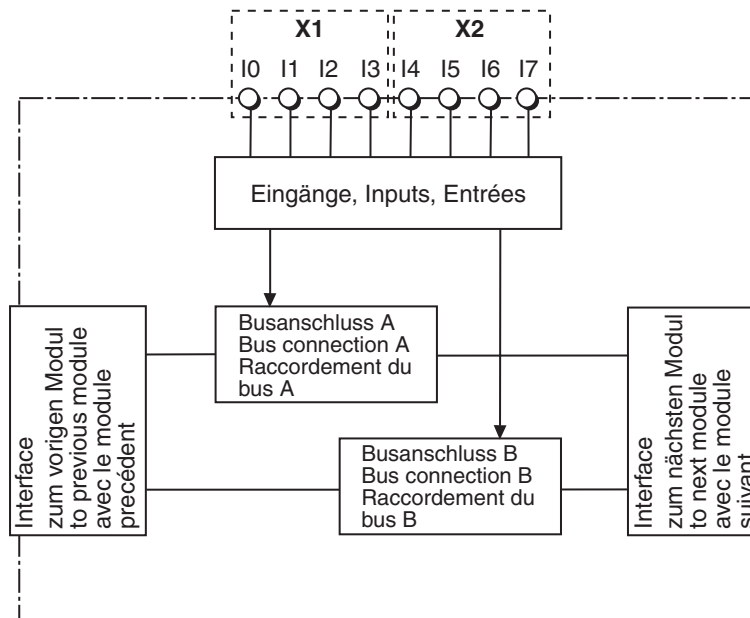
X1
X2
I0 I1 I2 I3 I4 I5 I6 I7

Eingänge, Inputs, Entrées

Interface zum vorigen Modul to previous module avec le module precédent

Busanschluss A
Bus connection A
Raccordement du bus A

Busanschluss B
Bus connection B
Raccordement du bus B

Interface zum nächsten Modul to next module avec le module suivant